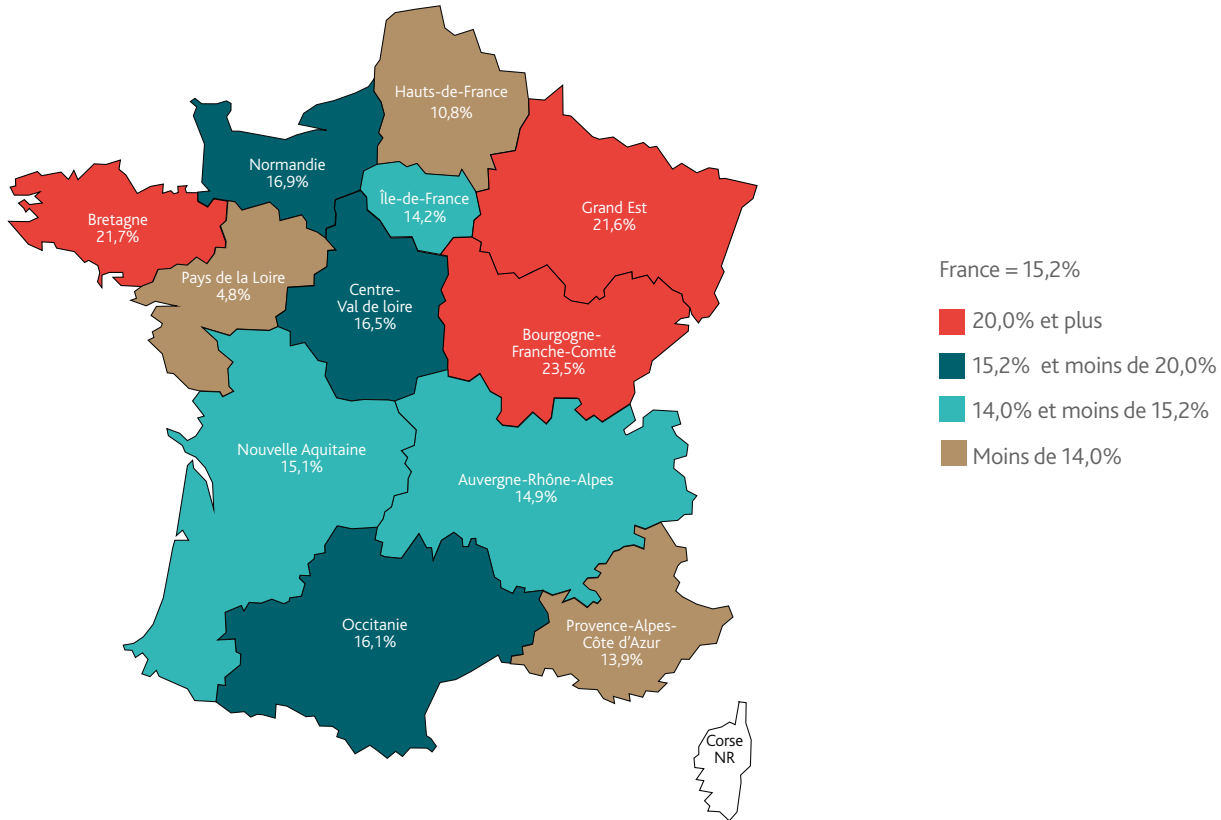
Hauts-de-France
10,8%

Normandie
16,9%

Île-de-France
14,2%

Grand Est
21,6%

Bretagne
21,7%

Pays de la Loire
4,8%

Centre-
Val de loire
16,5%

Bourgogne-
Franche-Comté
23,5%

Nouvelle Aquitaine
15,1%

Auvergne-Rhône-Alpes
14,9%

Occitanie
16,1%

Provence-Alpes-
Côte d'Azur
13,9%

Corse
NR

France = 15,2%

20,0% et plus

15,2% et moins de 20,0%

14,0% et moins de 15,2%

Moins de 14,0%